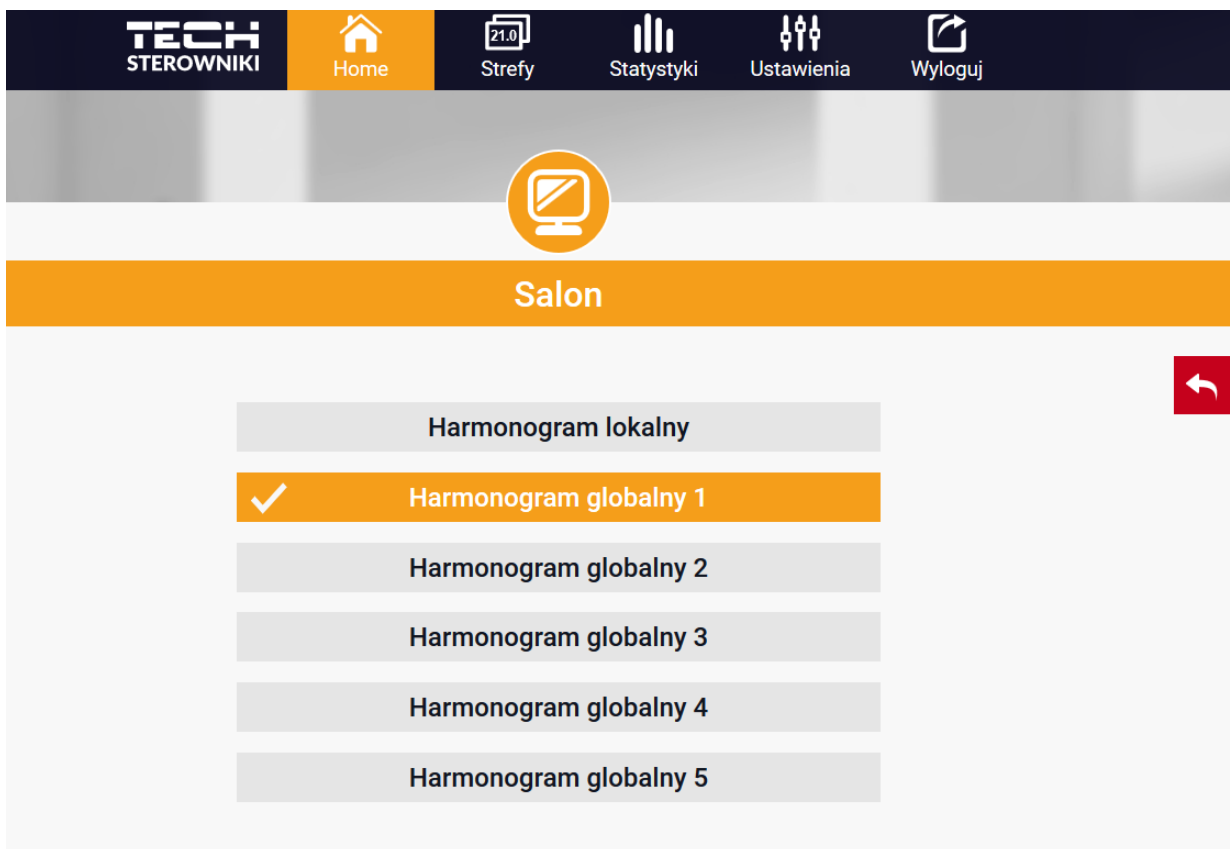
TECH STEROWNIKI

Home

21.0
Strefy

Statystyki

Ustawienia

Wyloguj

Salon

Harmonogram lokalny

Harmonogram globalny 1

Harmonogram globalny 2

Harmonogram globalny 3

Harmonogram globalny 4

Harmonogram globalny 5